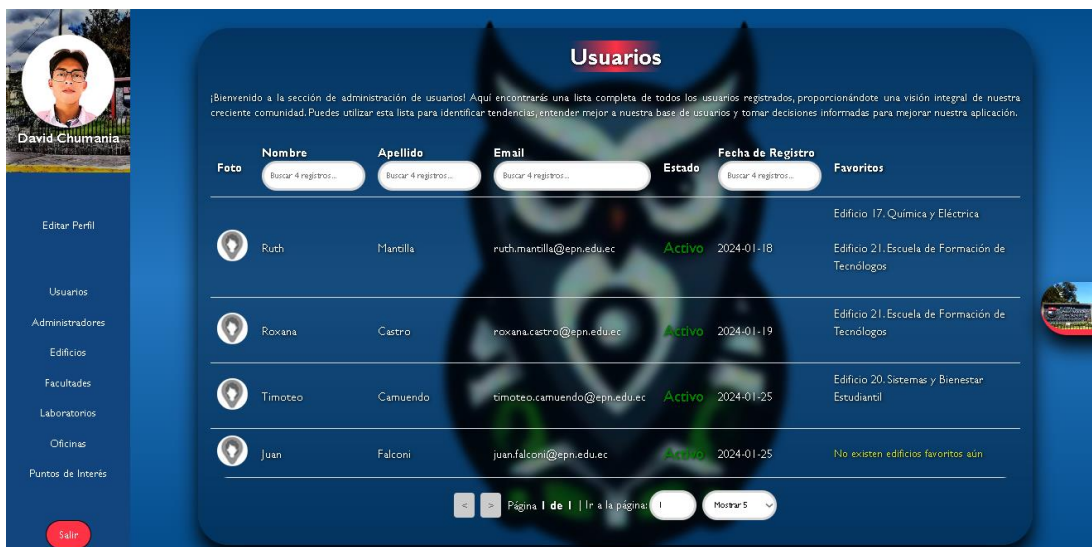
David Chumania

Editar Perfil

Usuarios

Administradores

Edificios

Facultades

Laboratorios

Oficinas

Puntos de Interés

Salir

Usuarios

¡Bienvenido a la sección de administración de usuarios! Aquí encontrarás una lista completa de todos los usuarios registrados, proporcionándote una visión integral de nuestra creciente comunidad. Puedes utilizar esta lista para identificar tendencias, entender mejor a nuestra base de usuarios y tomar decisiones informadas para mejorar nuestra aplicación.

| Foto | Nombre Buscar 4 registros... | Apellido Buscar 4 registros... | Email Buscar 4 registros... | Estado | Fecha de Registro Buscar 4 registros... | Favoritos |
|---|---|---|---|---|---|---|
| | Ruth | Mantilla | ruth.mantilla@epn.edu.ec | Activo | 2024-01-18 | Edificio 17. Química y Eléctrica<br>Edificio 21. Escuela de Formación de Tecnólogos |
| | Roxana | Castro | roxana.castro@epn.edu.ec | Activo | 2024-01-19 | Edificio 21. Escuela de Formación de Tecnólogos |
| | Timoteo | Camuendo | timoteo.camuendo@epn.edu.ec | Activo | 2024-01-25 | Edificio 20. Sistemas y Bienestar Estudiantil |
| | Juan | Falconi | juan.falconi@epn.edu.ec | Activo | 2024-01-25 | No existen edificios favoritos aún |

< > Página 1 de 1 | Ir a la página: 1 Mostrar 5